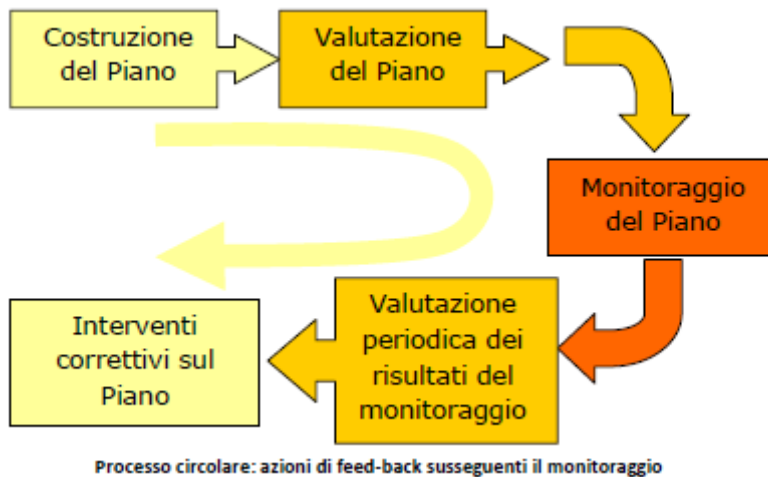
Costruzione del Piano

Valutazione del Piano

Monitoraggio del Piano

Valutazione periodica dei risultati del monitoraggio

Interventi correttivi sul Piano

Processo circolare: azioni di feed-back susseguenti il monitoraggio